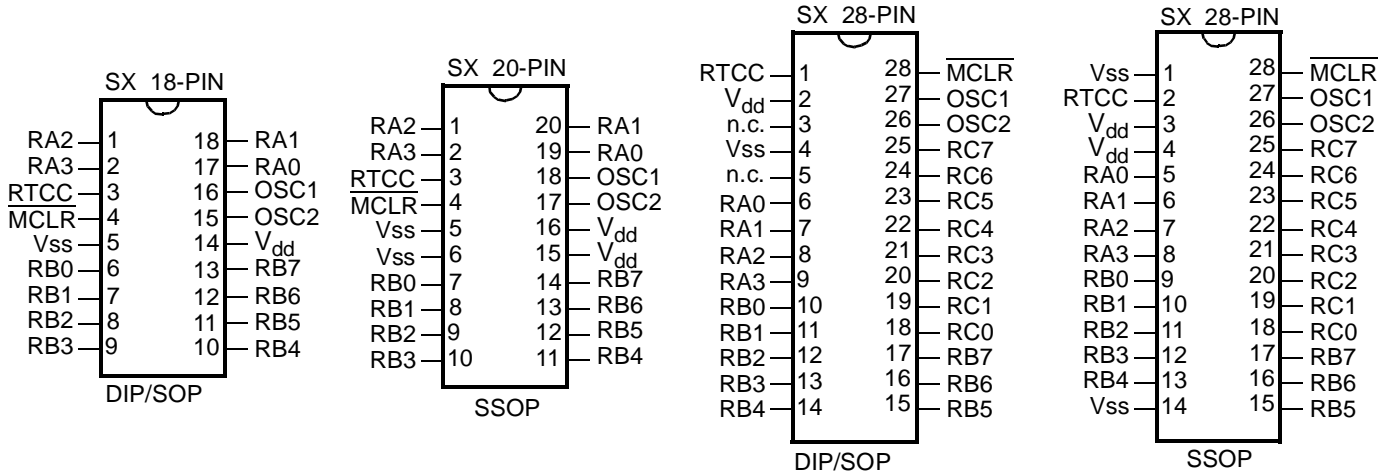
SX 18-PIN

RA2 1 18 RA1
RA3 2 17 RA0
RTCC 3 16 OSC1
$\overline{MCLR}$ 4 15 OSC2
Vss 5 14 $V_{dd}$
RB0 6 13 RB7
RB1 7 12 RB6
RB2 8 11 RB5
RB3 9 10 RB4

DIP/SOP

SX 20-PIN

RA2 1 20 RA1
RA3 2 19 RA0
RTCC 3 18 OSC1
$\overline{MCLR}$ 4 17 OSC2
Vss 5 16 $V_{dd}$
Vss 6 15 $V_{dd}$
RB0 7 14 RB7
RB1 8 13 RB6
RB2 9 12 RB5
RB3 10 11 RB4

SSOP

SX 28-PIN

RTCC 1 28 $\overline{MCLR}$
$V_{dd}$ 2 27 OSC1
n.c. 3 26 OSC2
Vss 4 25 RC7
n.c. 5 24 RC6
RA0 6 23 RC5
RA1 7 22 RC4
RA2 8 21 RC3
RA3 9 20 RC2
RB0 10 19 RC1
RB1 11 18 RC0
RB2 12 17 RB7
RB3 13 16 RB6
RB4 14 15 RB5

DIP/SOP

SX 28-PIN

Vss 1 28 $\overline{MCLR}$
RTCC 2 27 OSC1
$V_{dd}$ 3 26 OSC2
$V_{dd}$ 4 25 RC7
RA0 5 24 RC6
RA1 6 23 RC5
RA2 7 22 RC4
RA3 8 21 RC3
RB0 9 20 RC2
RB1 10 19 RC1
RB2 11 18 RC0
RB3 12 17 RB7
RB4 13 16 RB6
Vss 14 15 RB5

SSOP